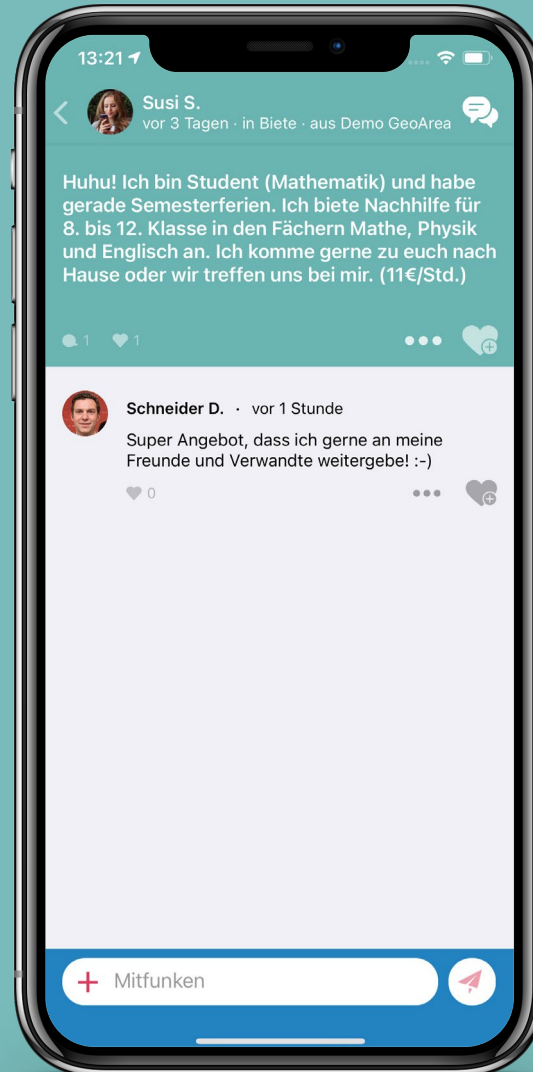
13:21

Susi S.
vor 3 Tagen · in Biete · aus Demo GeoArea

Huhu! Ich bin Student (Mathematik) und habe gerade Semesterferien. Ich biete Nachhilfe für 8. bis 12. Klasse in den Fächern Mathe, Physik und Englisch an. Ich komme gerne zu euch nach Hause oder wir treffen uns bei mir. (11€/Std.)

1 1

Schneider D. · vor 1 Stunde
Super Angebot, dass ich gerne an meine Freunde und Verwandte weitergebe! :-)
0

Mitfunken